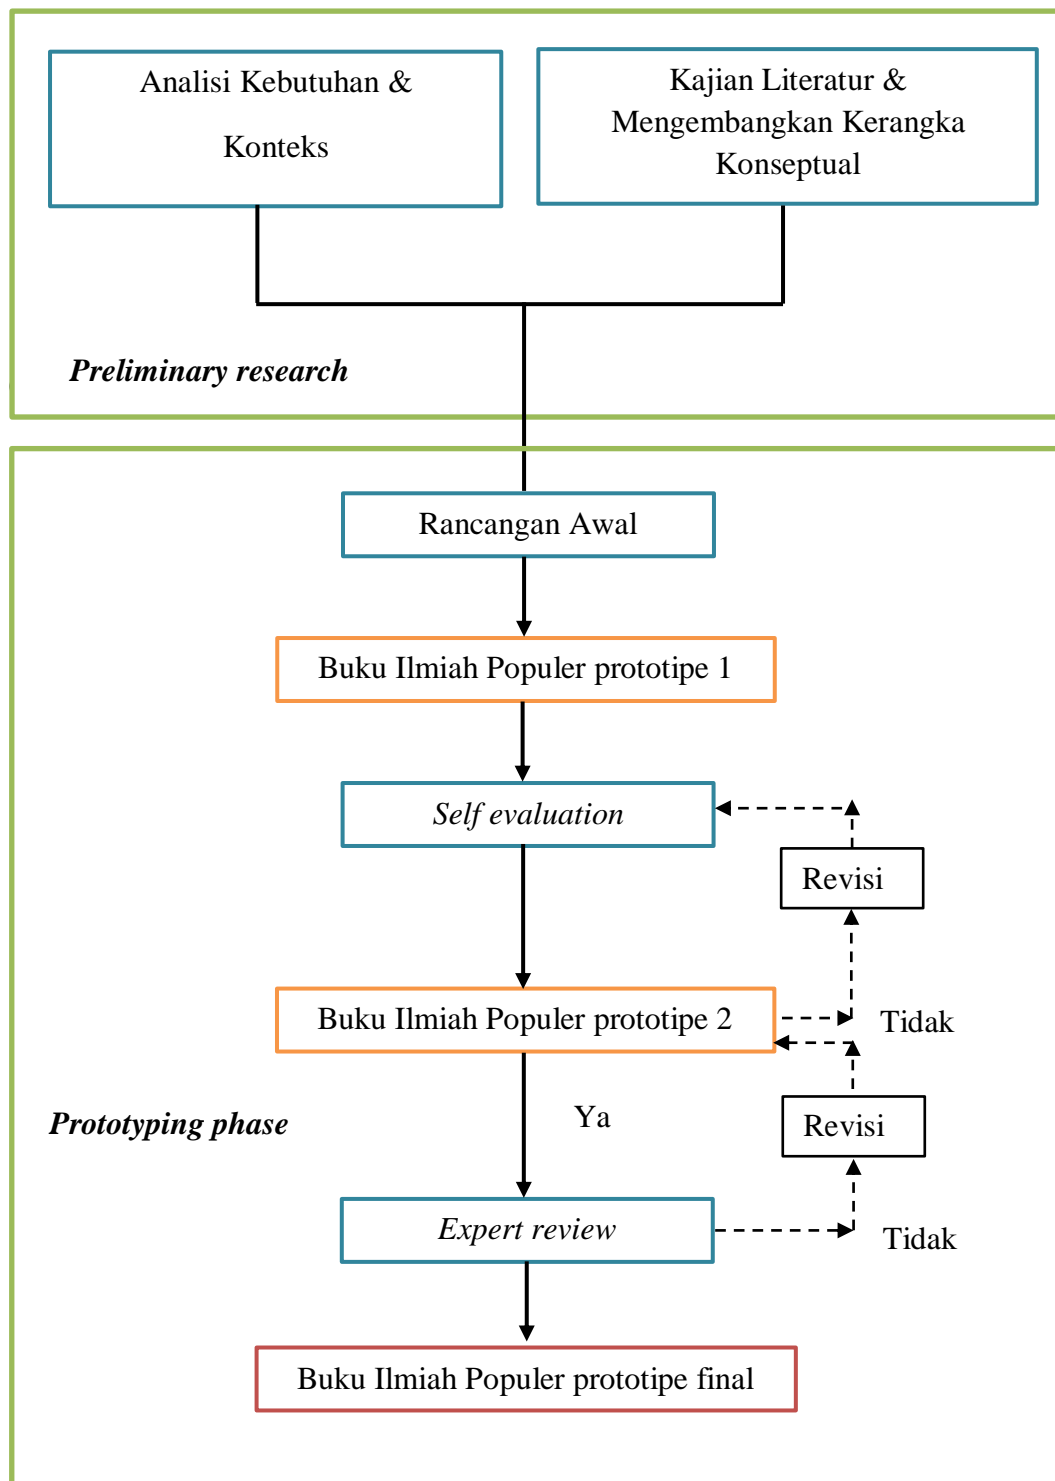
Analisi Kebutuhan & Konteks

Kajian Literatur & Mengembangkan Kerangka Konseptual

Preliminary research

Rancangan Awal

Buku Ilmiah Populer prototipe 1

Self evaluation

Revisi

Buku Ilmiah Populer prototipe 2

Tidak

Prototyping phase

Ya

Revisi

Expert review

Tidak

Buku Ilmiah Populer prototipe final